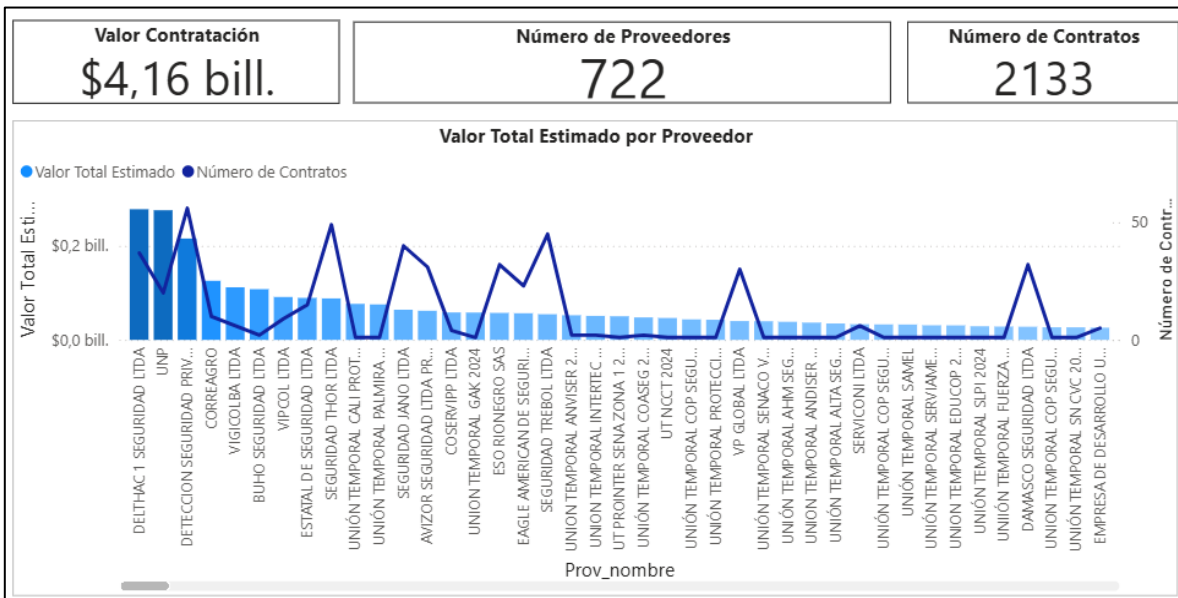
Valor Contratación
$4,16 bill.

Número de Proveedores
722

Número de Contratos
2133

Valor Total Estimado por Proveedor

Valor Total Estimado Número de Contratos

Valor Total Esti...

$0,2 bill.
$0,0 bill.

50
0

Número de Contr...

DELTHAC 1 SEGURIDAD LTDA
UNP
DETECCION SEGURIDAD PRIV...
CORREAGRO
VIGICOLBA LTDA
BUHO SEGURIDAD LTDA
VIPCOL LTDA
ESTATAL DE SEGURIDAD LTDA
SEGURIDAD THOR LTDA
UNIÓN TEMPORAL CALI PROT...
UNIÓN TEMPORAL PALMIRA ...
SEGURIDAD JANO LTDA
AVIZOR SEGURIDAD LTDA PR...
COSERVIPP LTDA
UNION TEMPORAL GAK 2024
ESO RIONEGRO SAS
EAGLE AMERICAN DE SEGURI...
SEGURIDAD TREBOL LTDA
UNION TEMPORAL ANVISER 2...
UNION TEMPORAL INTERTEC ...
UT PROINTER SENA ZONA 1 2...
UNION TEMPORAL COASEG 2...
UT NCCT 2024
UNIÓN TEMPORAL COP SEGU...
UNIÓN TEMPORAL PROTECCI...
VP GLOBAL LTDA
UNIÓN TEMPORAL SENACO V...
UNIÓN TEMPORAL AHM SEG...
UNIÓN TEMPORAL ANDISER ...
UNIÓN TEMPORAL ALTA SEG...
SERVICONI LTDA
UNIÓN TEMPORAL COP SEGU...
UNIÓN TEMPORAL SAMEL
UNIÓN TEMPORAL SERVIAME...
UNIÓN TEMPORAL EDUCOP 2...
UNION TEMPORAL SLPI 2024
UNIÓN TEMPORAL FUERZA ...
DAMASCO SEGURIDAD LTDA
UNION TEMPORAL COP SEGU...
UNIÓN TEMPORAL SN CVC 20...
EMPRESA DE DESARROLLO U...

Prov_nombre